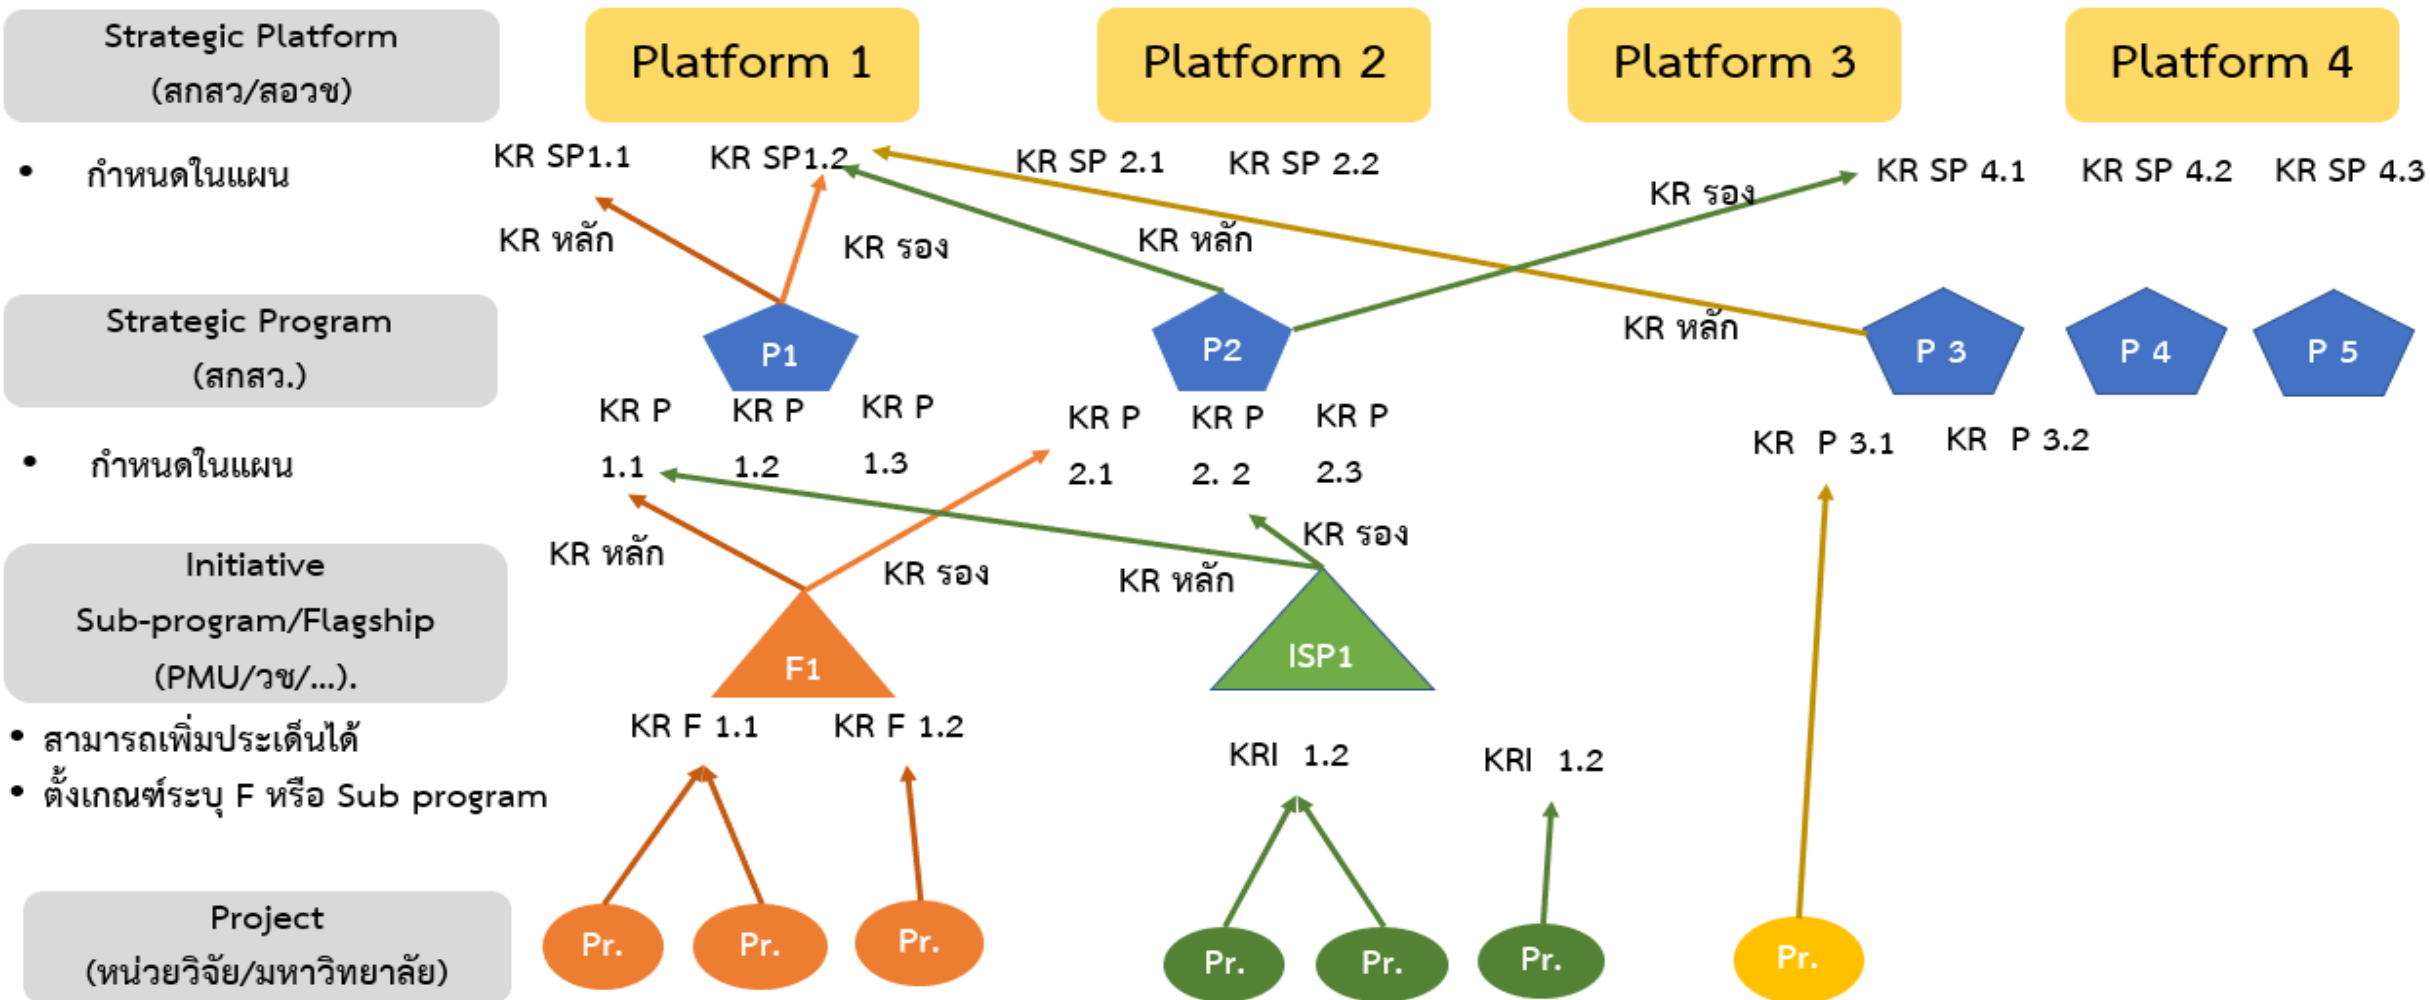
Strategic Platform
(สกสว/สอวช)

Platform 1

Platform 2

Platform 3

Platform 4

• กำหนดในแผน

KR SP1.1 KR SP1.2 KR SP 2.1 KR SP 2.2 KR SP 4.1 KR SP 4.2 KR SP 4.3

KR หลัก KR รอง KR หลัก KR รอง KR หลัก

Strategic Program
(สกสว.)

P1 P2 P 3 P 4 P 5

• กำหนดในแผน

KR P 1.1 KR P 1.2 KR P 1.3 KR P 2.1 KR P 2. 2 KR P 2.3 KR P 3.1 KR P 3.2

KR หลัก KR รอง KR หลัก KR รอง

Initiative
Sub-program/Flagship
(PMU/วช/...).

F1 ISP1

• สามารถเพิ่มประเด็นได้
• ตั้งเกณฑ์ระบุ F หรือ Sub program

KR F 1.1 KR F 1.2 KRI 1.2 KRI 1.2

Project
(หน่วยวิจัย/มหาวิทยาลัย)

Pr. Pr. Pr. Pr. Pr. Pr. Pr.